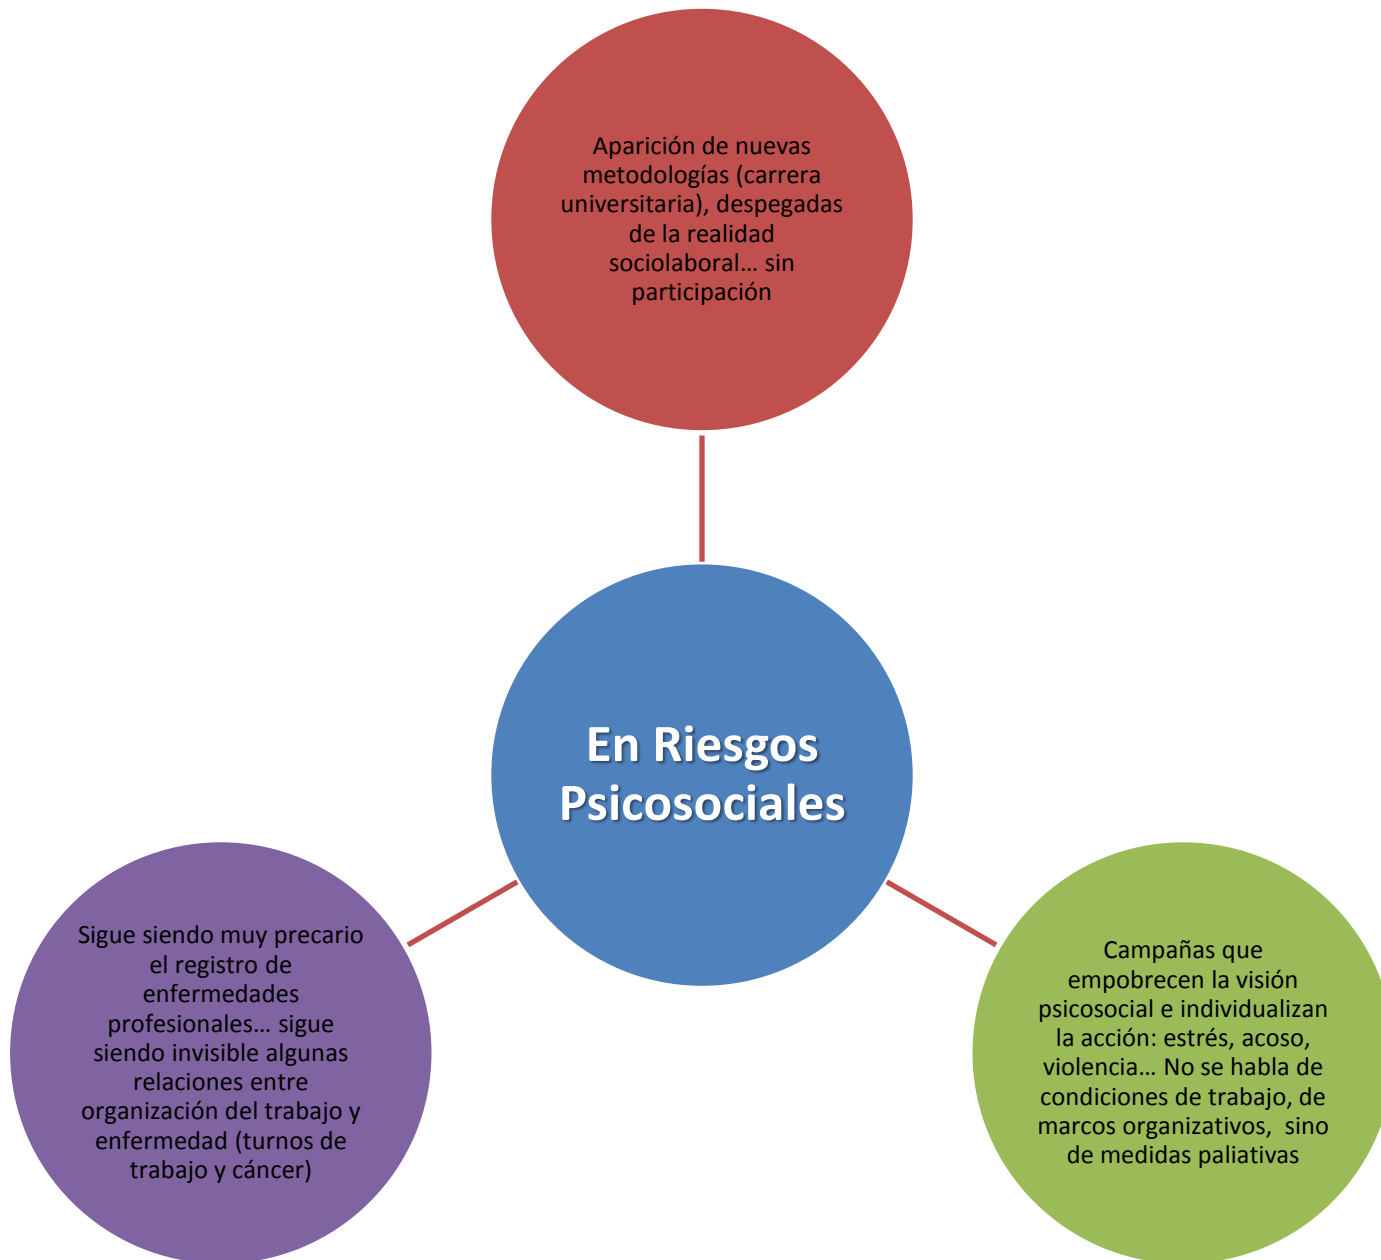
Aparición de nuevas metodologías (carrera universitaria), despegadas de la realidad sociolaboral… sin participación

En Riesgos Psicosociales

Sigue siendo muy precario el registro de enfermedades profesionales… sigue siendo invisible algunas relaciones entre organización del trabajo y enfermedad (turnos de trabajo y cáncer)

Campañas que empobrecen la visión psicosocial e individualizan la acción: estrés, acoso, violencia… No se habla de condiciones de trabajo, de marcos organizativos, sino de medidas paliativas